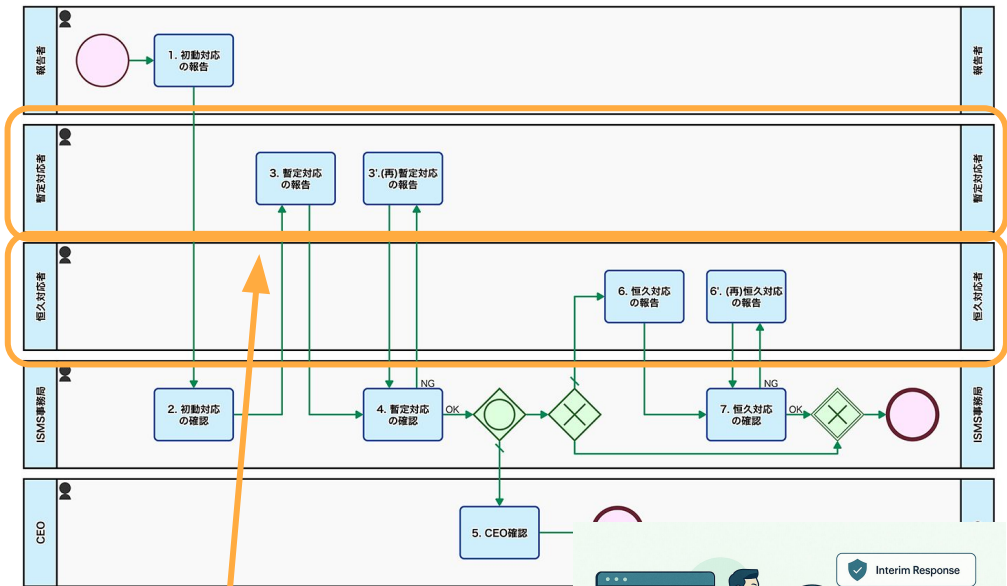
報告者

1. 初動対応の報告

報告者

暫定対応者

3. 暫定対応の報告

3'.(再)暫定対応の報告

暫定対応者

恒久対応者

6. 恒久対応の報告

6'. (再)恒久対応の報告

恒久対応者

ISMS事務局

2. 初動対応の確認

4. 暫定対応の確認

NG

OK

7. 恒久対応の確認

NG

OK

ISMS事務局

CEO

5. CEO確認

Interim Response